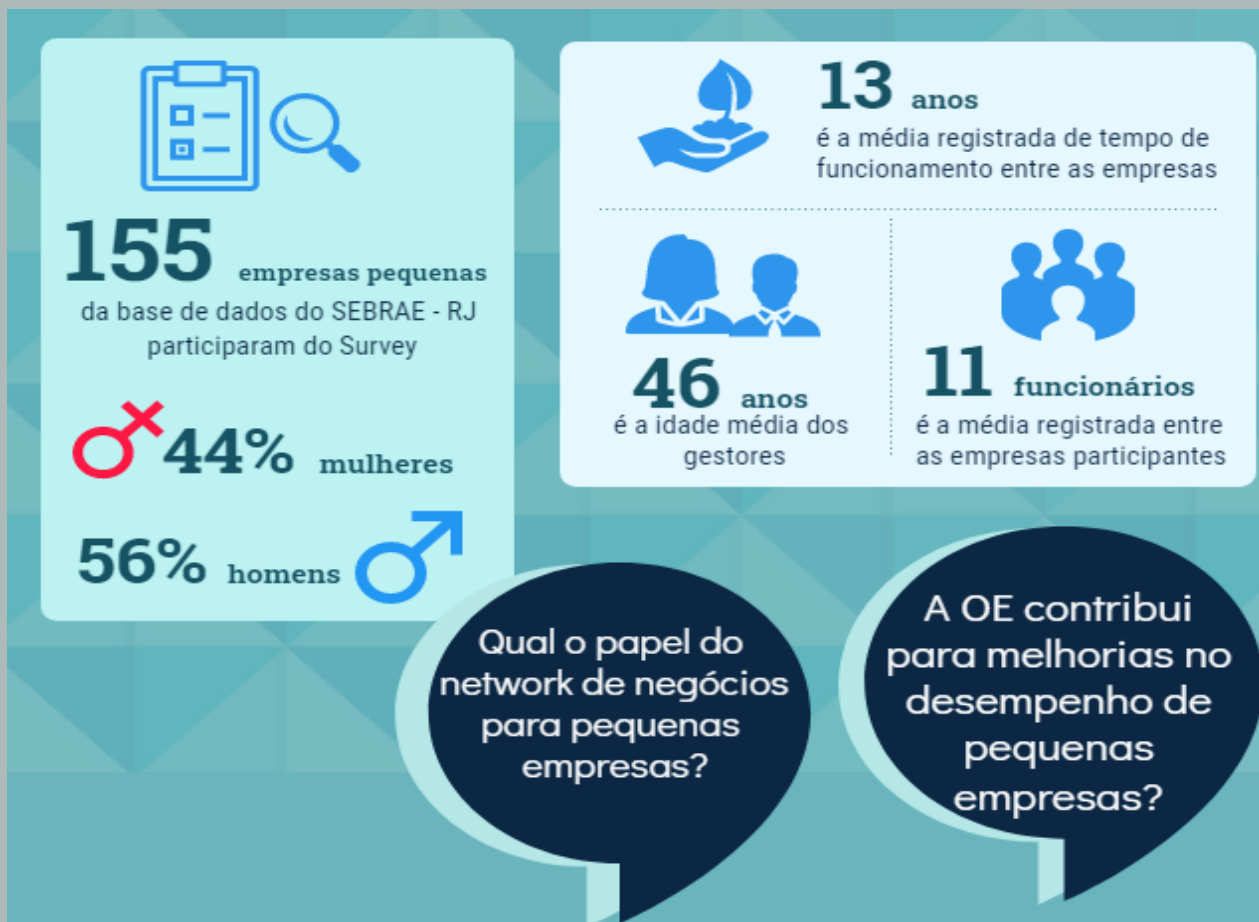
155 empresas pequenas
da base de dados do SEBRAE - RJ participaram do Survey

44% mulheres

56% homens

13 anos
é a média registrada de tempo de funcionamento entre as empresas

46 anos
é a idade média dos gestores

11 funcionários
é a média registrada entre as empresas participantes

Qual o papel do network de negócios para pequenas empresas?

A OE contribui para melhorias no desempenho de pequenas empresas?